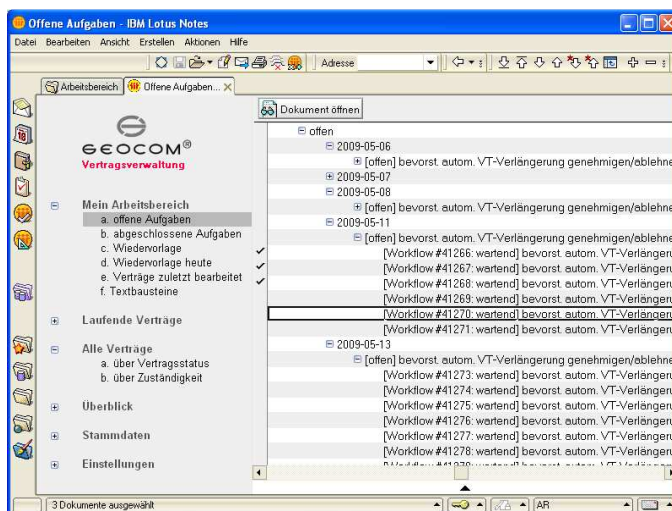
Offene Aufgaben - IBM Lotus Notes

Datei Bearbeiten Ansicht Erstellen Aktionen Hilfe

Adresse

Arbeitsbereich | Offene Aufgaben...

Dokument öffnen

GEOCOM®
Vertragsverwaltung

Mein Arbeitsbereich
a. offene Aufgaben
b. abgeschlossene Aufgaben
c. Wiedervorlage
d. Wiedervorlage heute
e. Verträge zuletzt bearbeitet
f. Textbausteine

Laufende Verträge

Alle Verträge
a. über Vertragsstatus
b. über Zuständigkeit

Überblick

Stammdaten

Einstellungen

offen
2009-05-06
[offen] bevorst. autom. VT-Verlängerung genehmigen/ablehne
2009-05-07
2009-05-08
[offen] bevorst. autom. VT-Verlängerung genehmigen/ablehne
2009-05-11
[offen] bevorst. autom. VT-Verlängerung genehmigen/ablehne
[Workflow #41266: wartend] bevorst. autom. VT-Verlänger
[Workflow #41267: wartend] bevorst. autom. VT-Verlänger
[Workflow #41268: wartend] bevorst. autom. VT-Verlänger
[Workflow #41269: wartend] bevorst. autom. VT-Verlänger
[Workflow #41270: wartend] bevorst. autom. VT-Verlänger
[Workflow #41271: wartend] bevorst. autom. VT-Verlänger
2009-05-13
[offen] bevorst. autom. VT-Verlängerung genehmigen/ablehne
[Workflow #41273: wartend] bevorst. autom. VT-Verlänger
[Workflow #41274: wartend] bevorst. autom. VT-Verlänger
[Workflow #41275: wartend] bevorst. autom. VT-Verlänger
[Workflow #41276: wartend] bevorst. autom. VT-Verlänger
[Workflow #41277: wartend] bevorst. autom. VT-Verlänger
[Workflow #41278: wartend] bevorst. autom. VT-Verlänger
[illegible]

3 Dokumente ausgewählt
AR